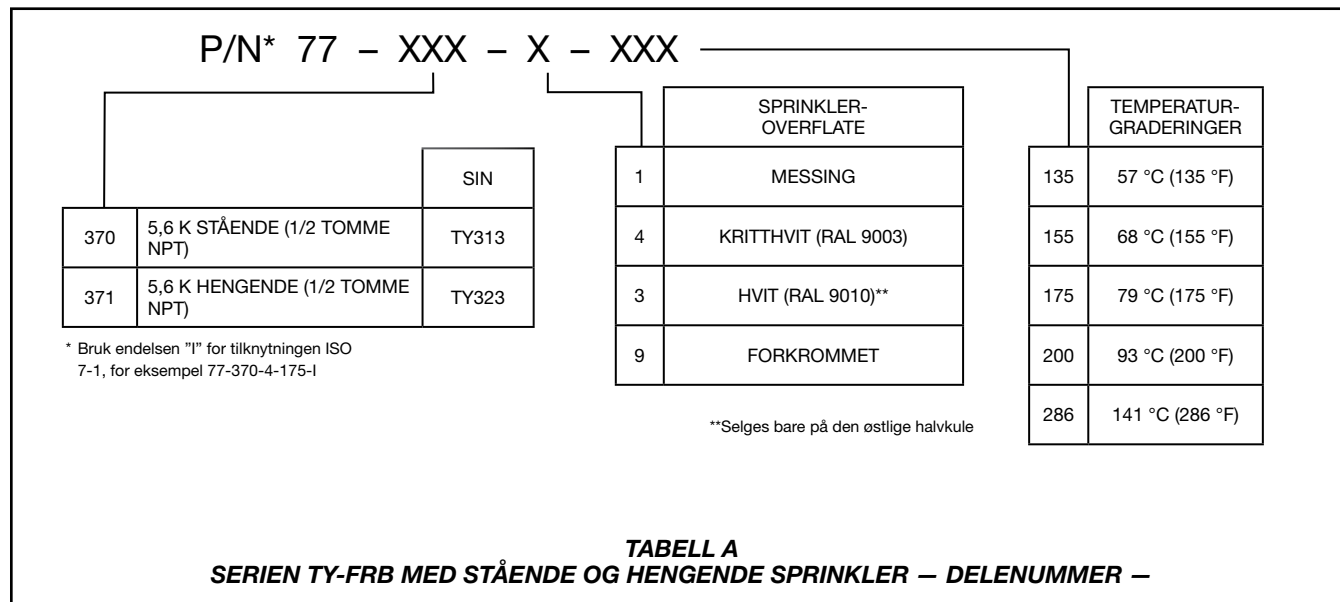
P/N* 77 – XXX – X – XXX

| | | SIN |
|---|---|---|
| 370 | 5,6 K STÅENDE (1/2 TOMME NPT) | TY313 |
| 371 | 5,6 K HENGENDE (1/2 TOMME NPT) | TY323 |

* Bruk endelsen "I" for tilknytningen ISO 7-1, for eksempel 77-370-4-175-I

| | SPRINKLER-OVERFLATE |
|---|---|
| 1 | MESSING |
| 4 | KRITTHVIT (RAL 9003) |
| 3 | HVIT (RAL 9010)** |
| 9 | FORKROMMET |

**Selges bare på den østlige halvkule

| | TEMPERATUR-GRADERINGER |
|---|---|
| 135 | 57 °C (135 °F) |
| 155 | 68 °C (155 °F) |
| 175 | 79 °C (175 °F) |
| 200 | 93 °C (200 °F) |
| 286 | 141 °C (286 °F) |

TABELL A
SERIEN TY-FRB MED STÅENDE OG HENGENDE SPRINKLER — DELENUMMER —